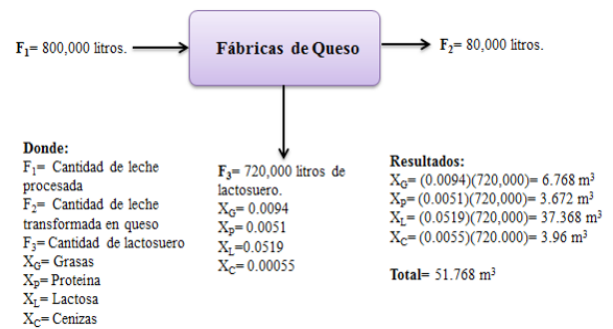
$F_1$= 800,000 litros.

Fábricas de Queso

$F_2$= 80,000 litros.

Donde:
$F_1$= Cantidad de leche procesada
$F_2$= Cantidad de leche transformada en queso
$F_3$= Cantidad de lactosuero
$X_G$= Grasas
$X_P$= Proteina
$X_L$= Lactosa
$X_C$= Cenizas

$F_3$= 720,000 litros de lactosuero.
$X_G$= 0.0094
$X_P$= 0.0051
$X_L$=0.0519
$X_C$= 0.00055

Resultados:
$X_G$= (0.0094)(720,000)= 6.768 $m^3$
$X_P$= (0.0051)(720,000)= 3.672 $m^3$
$X_L$= (0.0519)(720,000)= 37.368 $m^3$
$X_C$= (0.0055)(720.000)= 3.96 $m^3$

Total= 51.768 $m^3$